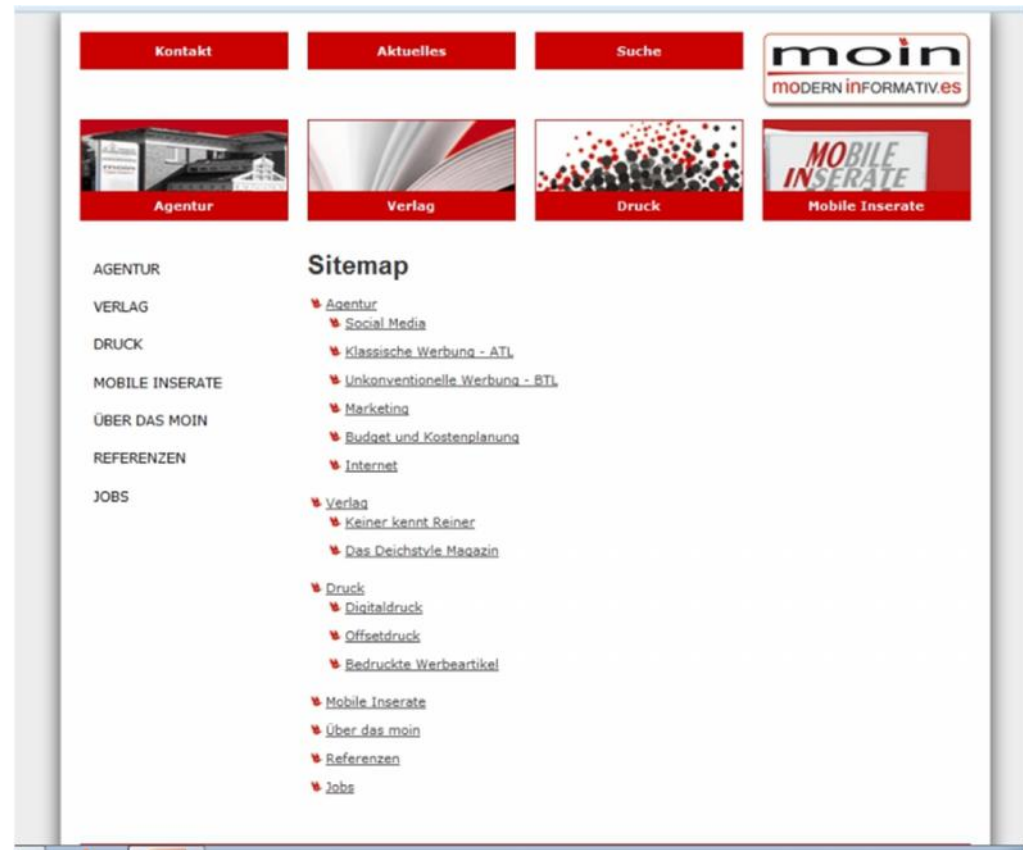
Kontakt

Aktuelles

Suche

moin
MODERN INFORMATIV.es

Agentur

Verlag

Druck

MOBILE INSERATE

Mobile Inserate

AGENTUR
VERLAG
DRUCK
MOBILE INSERATE
ÜBER DAS MOIN
REFERENZEN
JOBS

Sitemap

Agentur
Social Media
Klassische Werbung - ATL
Unkonventionelle Werbung - BTL
Marketing
Budget und Kostenplanung
Internet

Verlag
Keiner kennt Reiner
Das Deichstyle Magazin

Druck
Digitaldruck
Offsetdruck
Bedruckte Werbeartikel

Mobile Inserate
Über das moin
Referenzen
Jobs